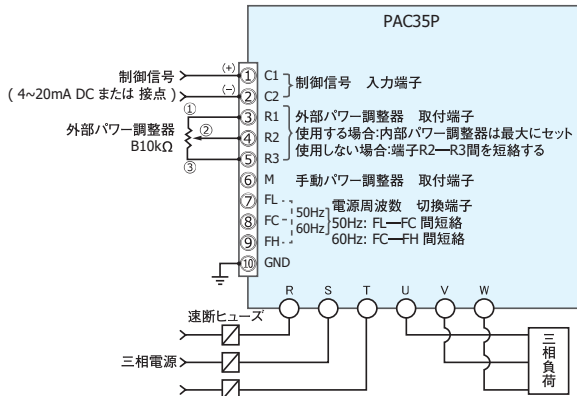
PAC35P

制御信号
( 4~20mA DC または 接点 )

(+)
(−)

① C1
② C2
制御信号　入力端子

外部パワー調整器
B10kΩ

①
②
③

③ R1
④ R2
⑤ R3
外部パワー調整器　取付端子
使用する場合:内部パワー調整器は最大にセット
使用しない場合:端子R2—R3間を短絡する

⑥ M　手動パワー調整器　取付端子

⑦ FL
⑧ FC
⑨ FH
50Hz
60Hz
電源周波数　切換端子
50Hz: FL—FC 間短絡
60Hz: FC—FH 間短絡

⑩ GND

R　S　T　U　V　W

速断ヒューズ

三相電源

三相負荷